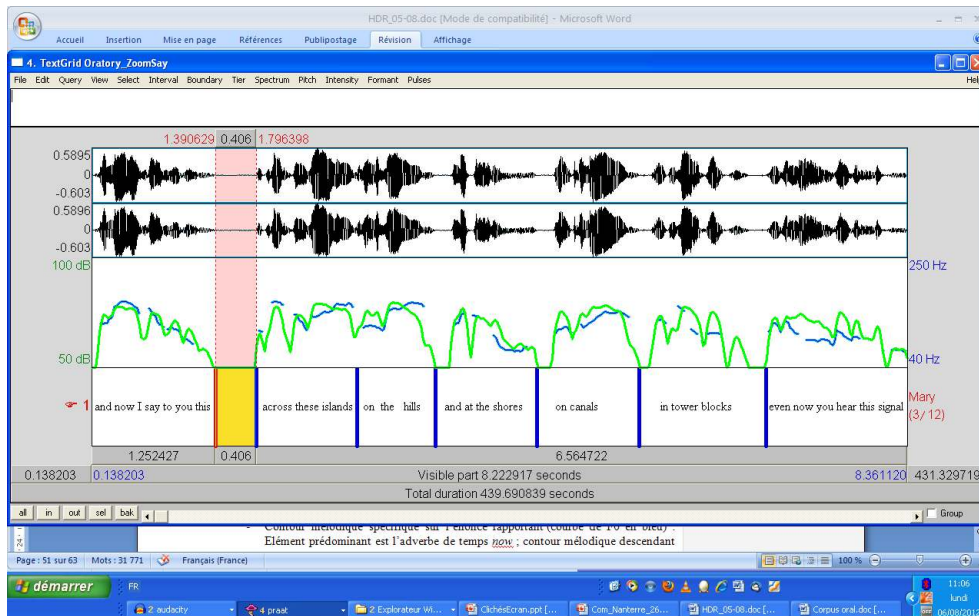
HDR_05-08.doc [Mode de compatibilité] - Microsoft Word

Accueil Insertion Mise en page Références Publipostage Révision Affichage

4. TextGrid Oratory_ZoomSay

File Edit Query View Select Interval Boundary Tier Spectrum Pitch Intensity Formant Pulses

Help

1.390629 0.406 1.796398

0.5895
0
-0.603
0.5896
0
-0.603

100 dB 250 Hz

50 dB 40 Hz

1 and now I say to you this | across these islands | on the hills | and at the shores | on canals | in tower blocks | even now you hear this signal

Mary (3/12)

1.252427 0.406 6.564722

0.138203 0.138203 Visible part 8.222917 seconds 8.361120 431.329719

Total duration 439.690839 seconds

all in out sel bak Group

Contour mélodique spécifique sur l'énoncé rapportant (courbe de F0 en bleu) : Elément prédominant est l'adverbe de temps now ; contour mélodique descendant

Page : 51 sur 63 Mots : 31 771 Français (France) 100 %

démarrer FR

2 audacity 4 praat 2 Explorateur Wi... ClichésEcran.ppt [... Com_Nanterre_26... HDR_05-08.doc [... Corpus oral.doc [...

11:06 lundi 06/08/20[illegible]